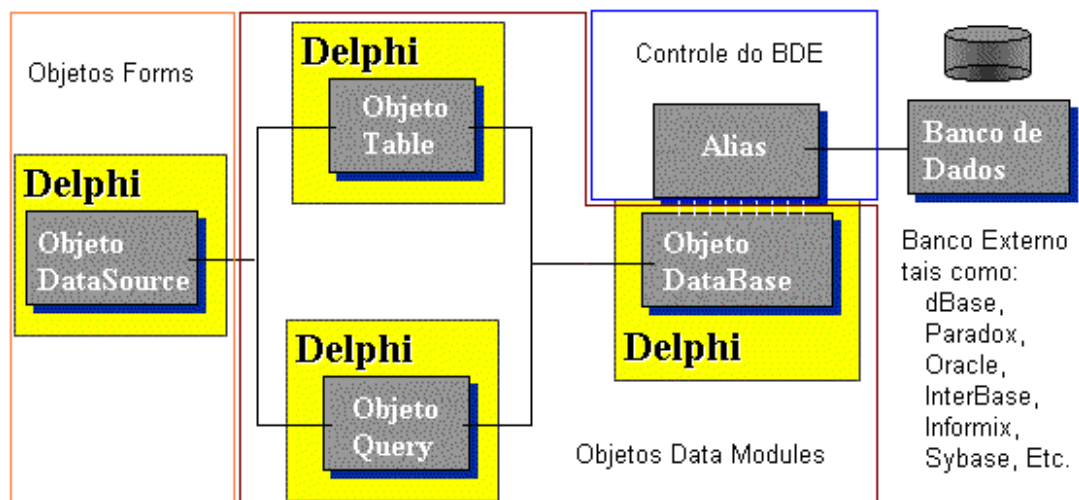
Objetos Forms

Delphi

Objeto DataSource

Delphi

Objeto Table

Delphi

Objeto Query

Controle do BDE

Alias

Objeto DataBase

Delphi

Banco de Dados

Banco Externo tais como: dBase, Paradox, Oracle, InterBase, Informix, Sybase, Etc.

Objetos Data Modules